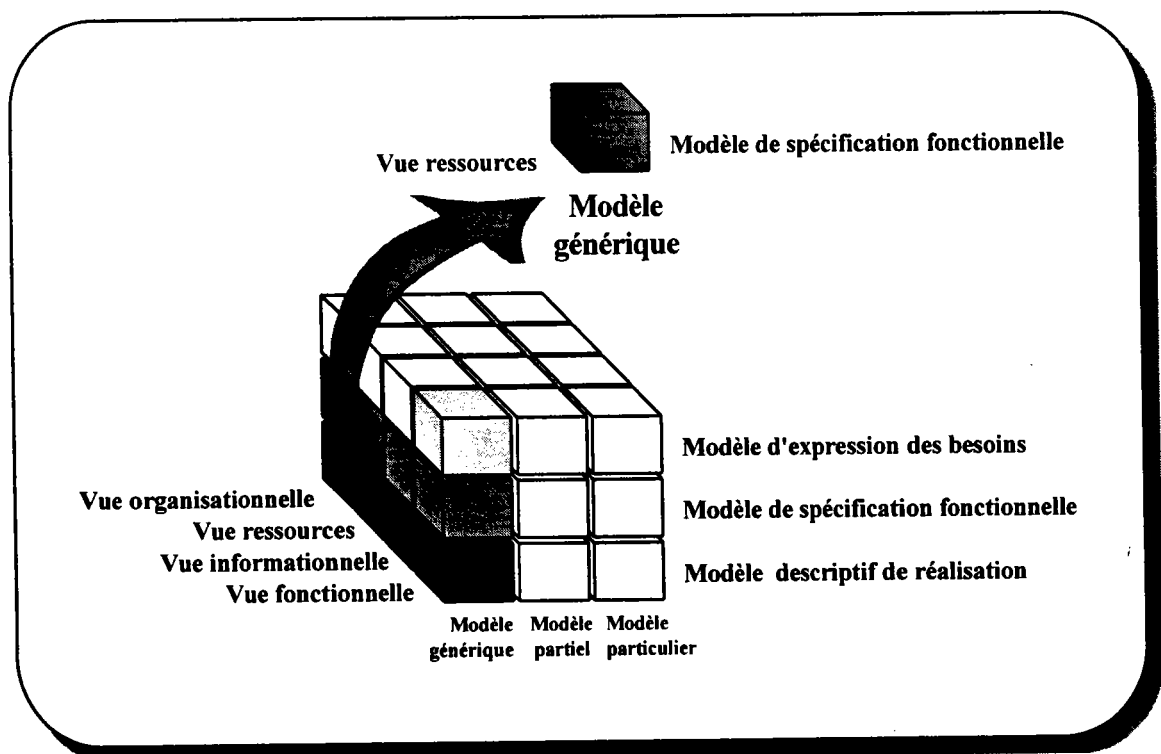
Vue ressources

Modèle de spécification fonctionnelle

Modèle générique

Modèle d'expression des besoins

Modèle de spécification fonctionnelle

Modèle descriptif de réalisation

Vue organisationnelle
Vue ressources
Vue informationnelle
Vue fonctionnelle

Modèle générique

Modèle partiel

Modèle particulier